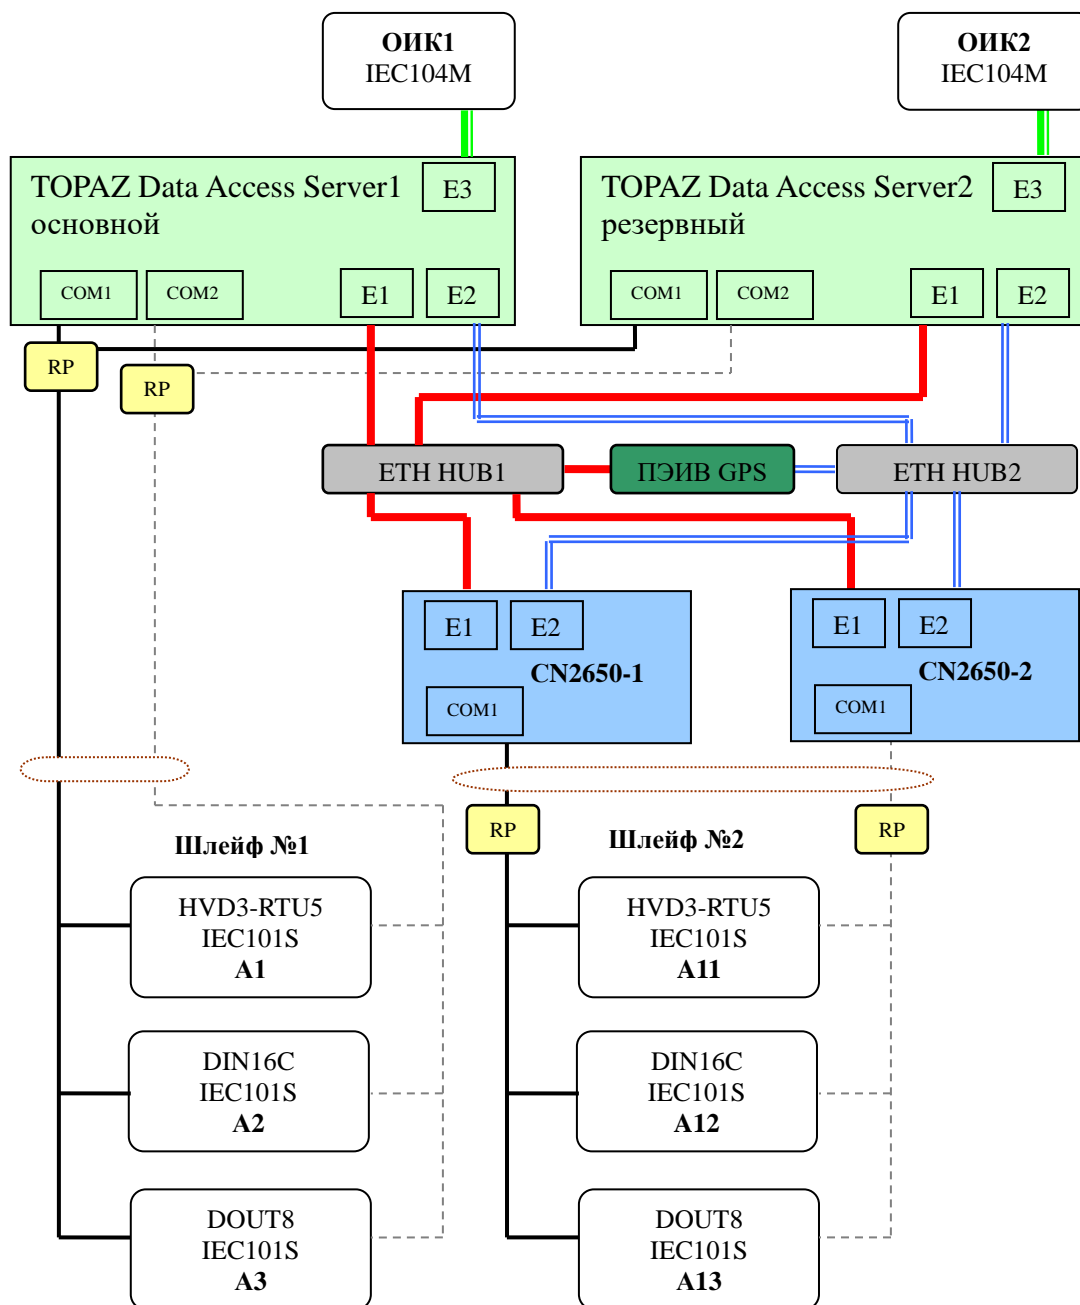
ОИК1
IEC104M

ОИК2
IEC104M

TOPAZ Data Access Server1
основной
E3
COM1
COM2
E1
E2

TOPAZ Data Access Server2
резервный
E3
COM1
COM2
E1
E2

RP
RP

ETH HUB1
ПЭИВ GPS
ETH HUB2

E1
E2
CN2650-1
COM1

E1
E2
CN2650-2
COM1

RP
RP

Шлейф №1
Шлейф №2

HVD3-RTU5
IEC101S
A1

HVD3-RTU5
IEC101S
A11

DIN16C
IEC101S
A2

DIN16C
IEC101S
A12

DOUT8
IEC101S
A3

DOUT8
IEC101S
A13